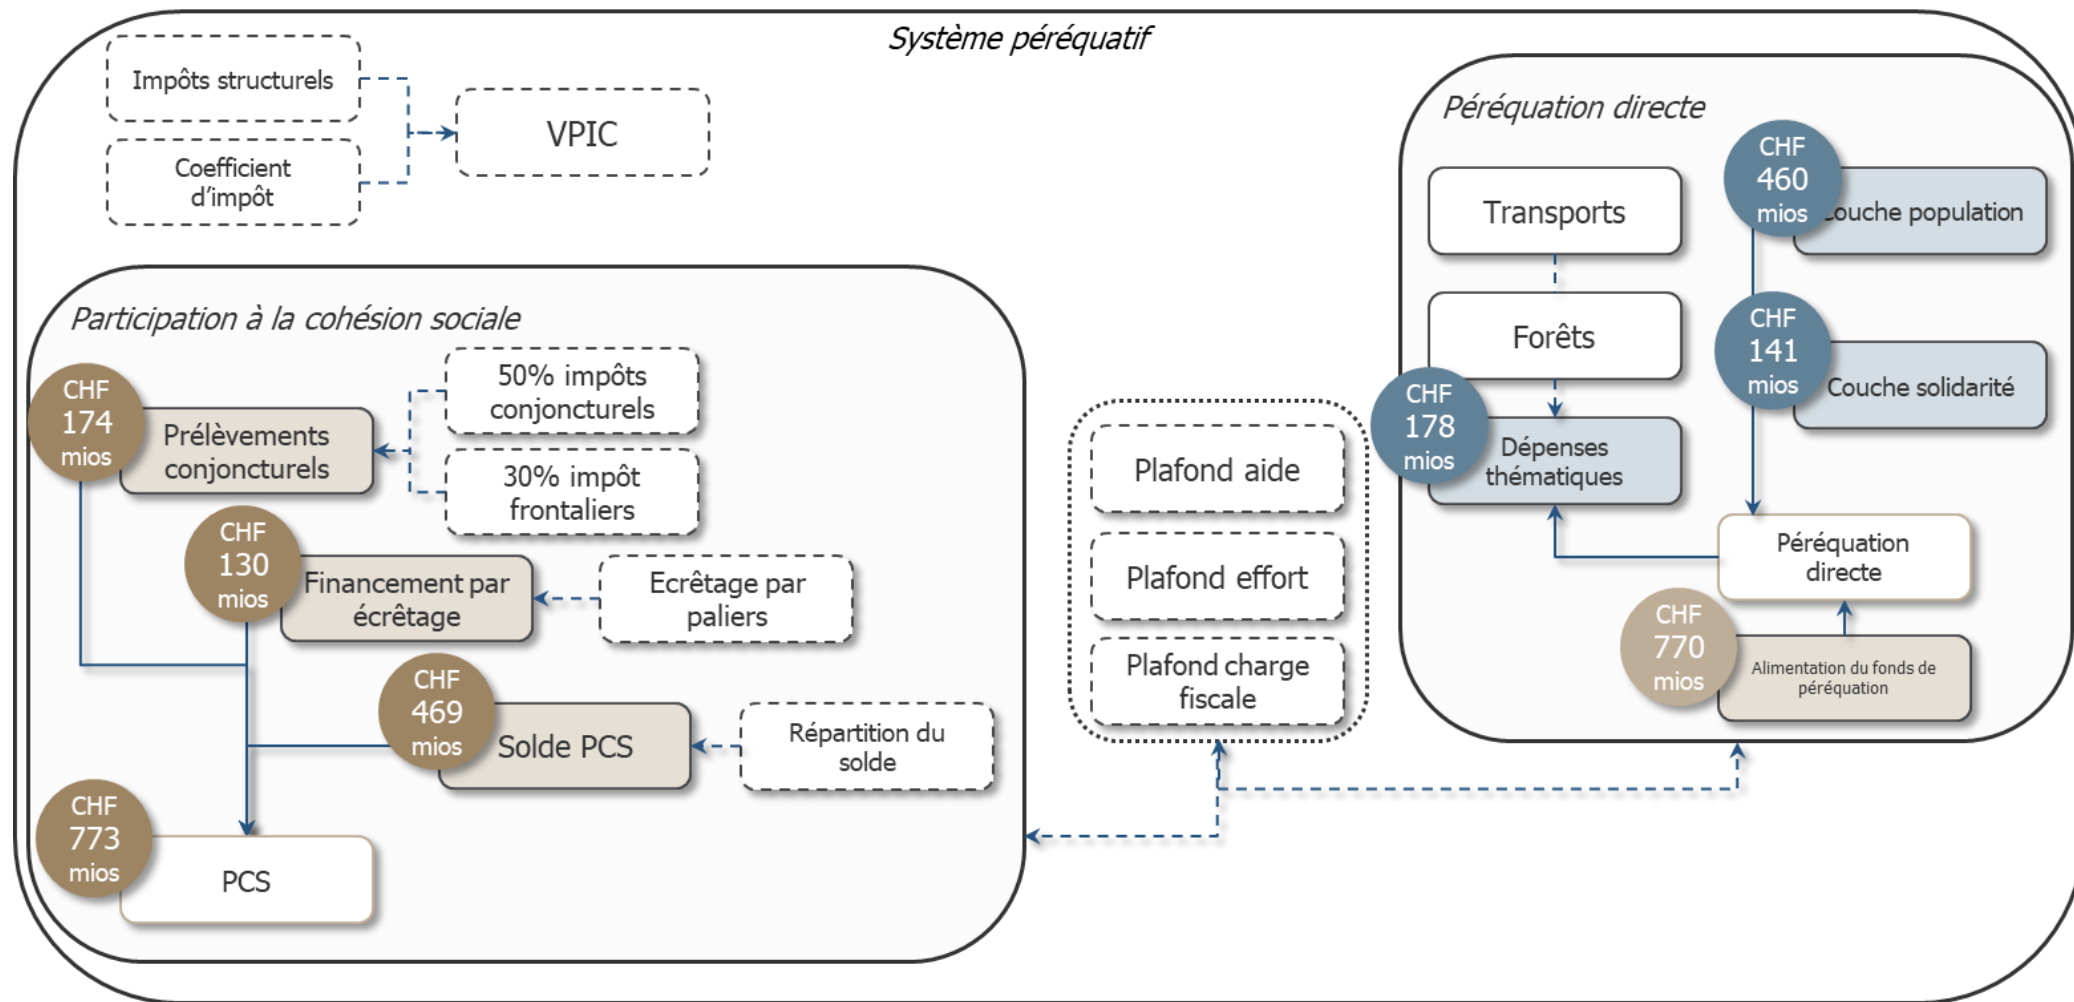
Système péréquatif

Impôts structurels

Coefficient d'impôt

VPIC

Participation à la cohésion sociale

CHF 174 mios

Prélèvements conjoncturels

50% impôts conjoncturels

30% impôt frontaliers

CHF 130 mios

Financement par écrêtage

Ecrêtage par paliers

CHF 469 mios

Solde PCS

Répartition du solde

CHF 773 mios

PCS

Plafond aide

Plafond effort

Plafond charge fiscale

Péréquation directe

Transports

Forêts

CHF 178 mios

Dépenses thématiques

CHF 460 mios

Couche population

CHF 141 mios

Couche solidarité

Péréquation directe

CHF 770 mios

Alimentation du fonds de péréquation